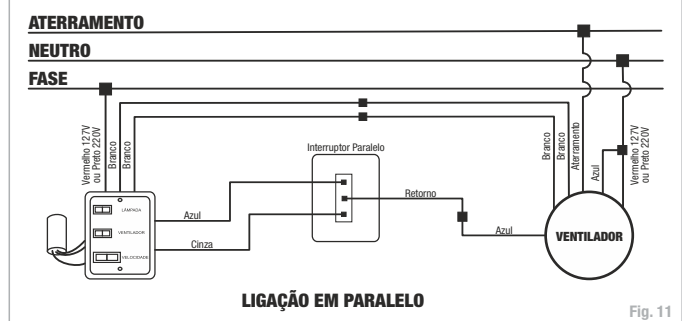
ATERRAMENTO
NEUTRO
FASE

Vermelho 127V ou Preto 220V
Branco
Branco

LÂMPADA
VENTILADOR
VELOCIDADE

Azul
Cinza

Interruptor Paralelo

Retorno

Azul

Branco
Branco
Aterramento
Azul
Vermelho 127V ou Preto 220V

VENTILADOR

LIGAÇÃO EM PARALELO

Fig. 11